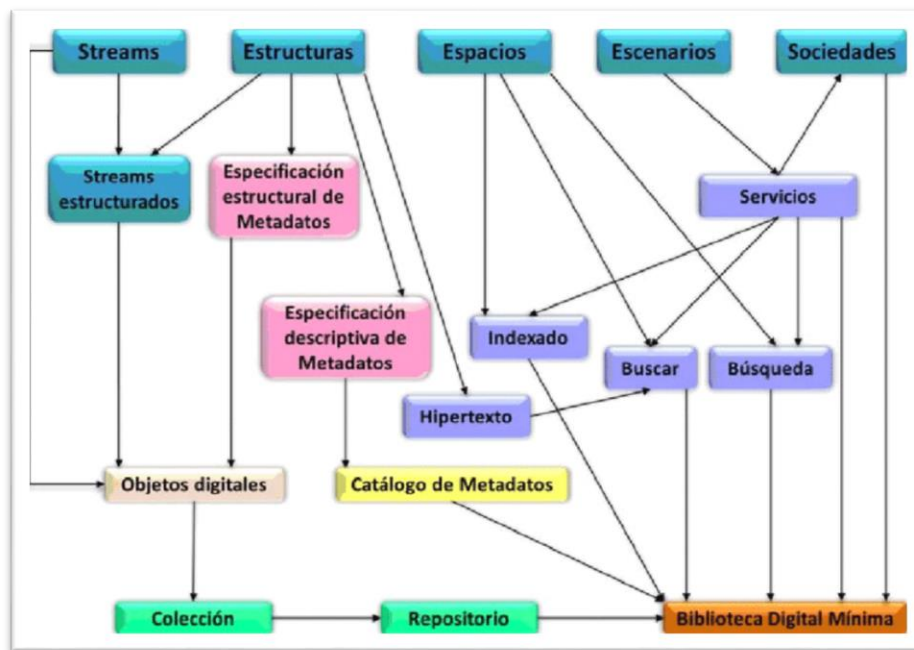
Streams

Estructuras

Espacios

Escenarios

Sociedades

Streams estructurados

Especificación estructural de Metadatos

Servicios

Especificación descriptiva de Metadatos

Indexado

Buscar

Búsqueda

Hipertexto

Objetos digitales

Catálogo de Metadatos

Colección

Repositorio

Biblioteca Digital Mínima